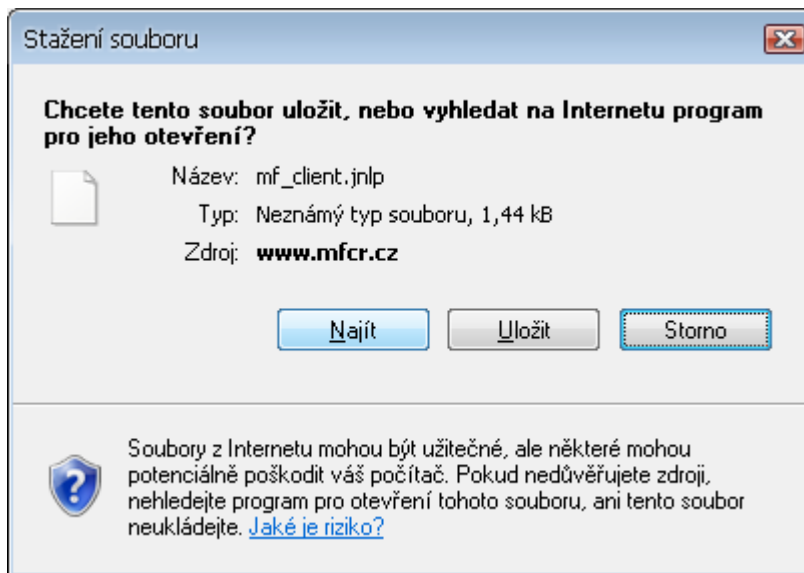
Stažení souboru

Chcete tento soubor uložit, nebo vyhledat na Internetu program pro jeho otevření?

Název: mf_client.jnlp

Typ: Neznámý typ souboru, 1,44 kB

Zdroj: www.mfcr.cz

Najít

Uložit

Storno

Soubory z Internetu mohou být užitečné, ale některé mohou potenciálně poškodit váš počítač. Pokud nedůvěřujete zdroji, nehledejte program pro otevření tohoto souboru, ani tento soubor neukládejte. Jaké je riziko?